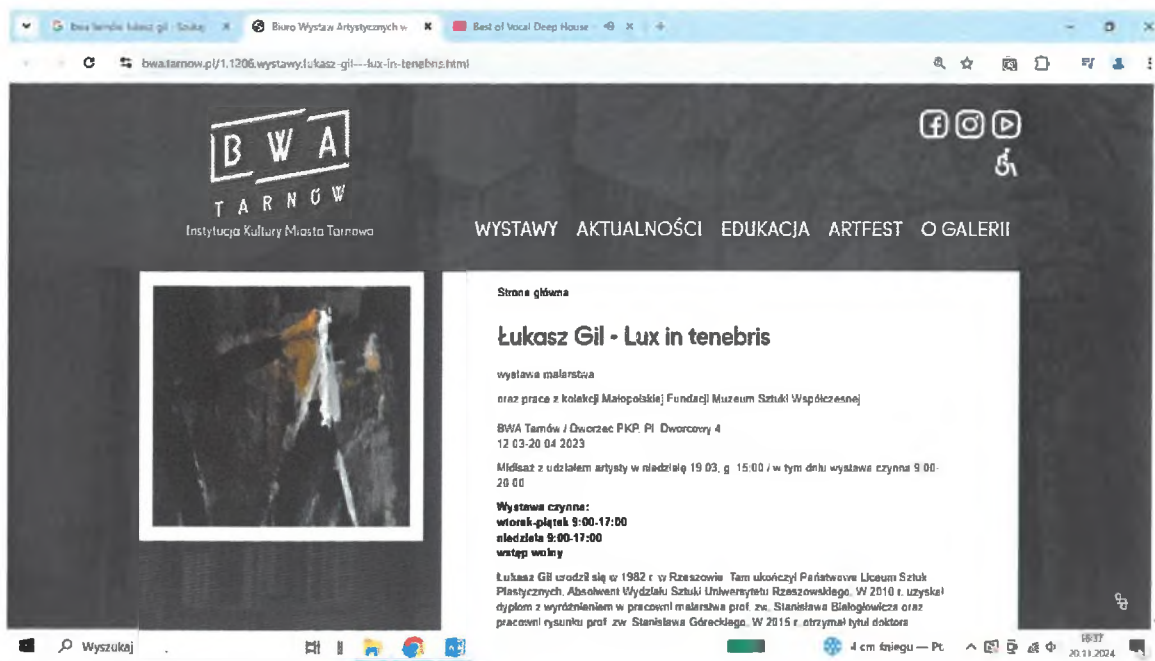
bwa tarnów łukasz gil - Szukaj ×   Biuro Wystaw Artystycznych w ×   Best of Vocal Deep House ×   +

bwa.tarnow.pl/1,1206,wystawy,lukasz-gil---lux-in-tenebris.html

BWA
TARNÓW
Instytucja Kultury Miasta Tarnowa

WYSTAWY   AKTUALNOŚCI   EDUKACJA   ARTFEST   O GALERII

Strona główna

Łukasz Gil - Lux in tenebris

wystawa malarstwa

oraz prace z kolekcji Małopolskiej Fundacji Muzeum Sztuki Współczesnej

BWA Tarnów / Dworzec PKP, Pl. Dworcowy 4
12.03-20.04.2023

Midisaż z udziałem artysty w niedzielę 19.03, g. 15:00 / w tym dniu wystawa czynna 9:00-20:00

Wystawa czynna:
wtorek-piątek 9:00-17:00
niedziela 9:00-17:00
wstęp wolny

Łukasz Gil urodził się w 1982 r. w Rzeszowie. Tam ukończył Państwowe Liceum Sztuk Plastycznych. Absolwent Wydziału Sztuki Uniwersytetu Rzeszowskiego. W 2010 r. uzyskał dyplom z wyróżnieniem w pracowni malarstwa prof. zw. Stanisława Białogłowicza oraz pracowni rysunku prof. zw. Stanisława Góreckiego. W 2015 r. otrzymał tytuł doktora

Wyszukaj

4 cm śniegu — Pt

18:37
20.11.2024